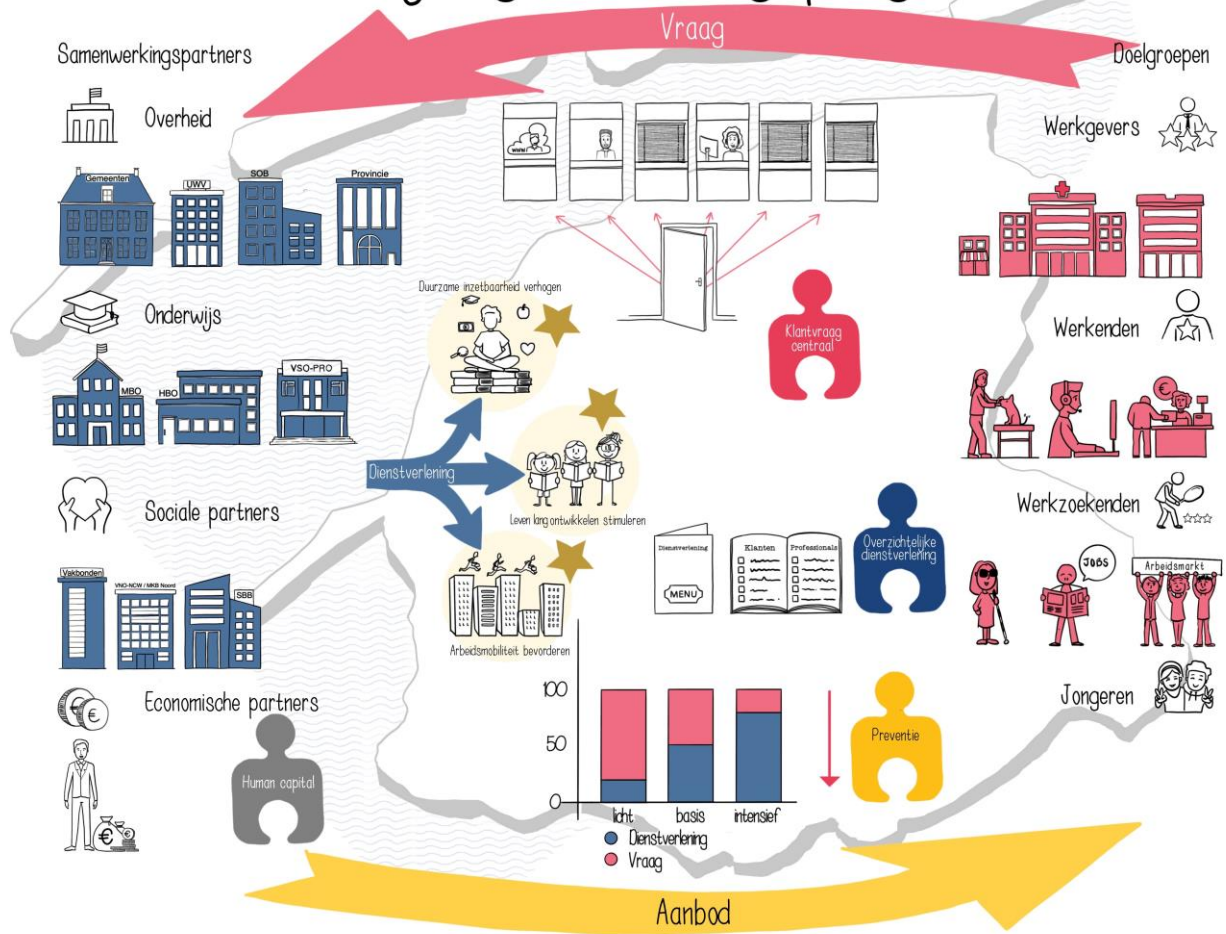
Vraag

Samenwerkingspartners

Doelgroepen

Overheid

Gemeenten
UWV
SOB
Provincie

Werkgevers

Onderwijs

MBO
HBO
VSO-PRO

Duurzame inzetbaarheid verhogen

Klantvraag centraal

Werkenden

€

Dienstverlening

Leven lang ontwikkelen stimuleren

Sociale partners

Werkzoekenden

Vakbonden
VNO-NCW / MKB Noord
SBB

Arbeidsmobiliteit bevorderen

Dienstverlening
MENU

Klanten
Professionals

Overzichtelijke dienstverlening

JOBS

Arbeidsmarkt

Economische partners

Jongeren

Human capital

100
50
0
licht
basis
intensief

Dienstverlening
Vraag

Preventie

Aanbod